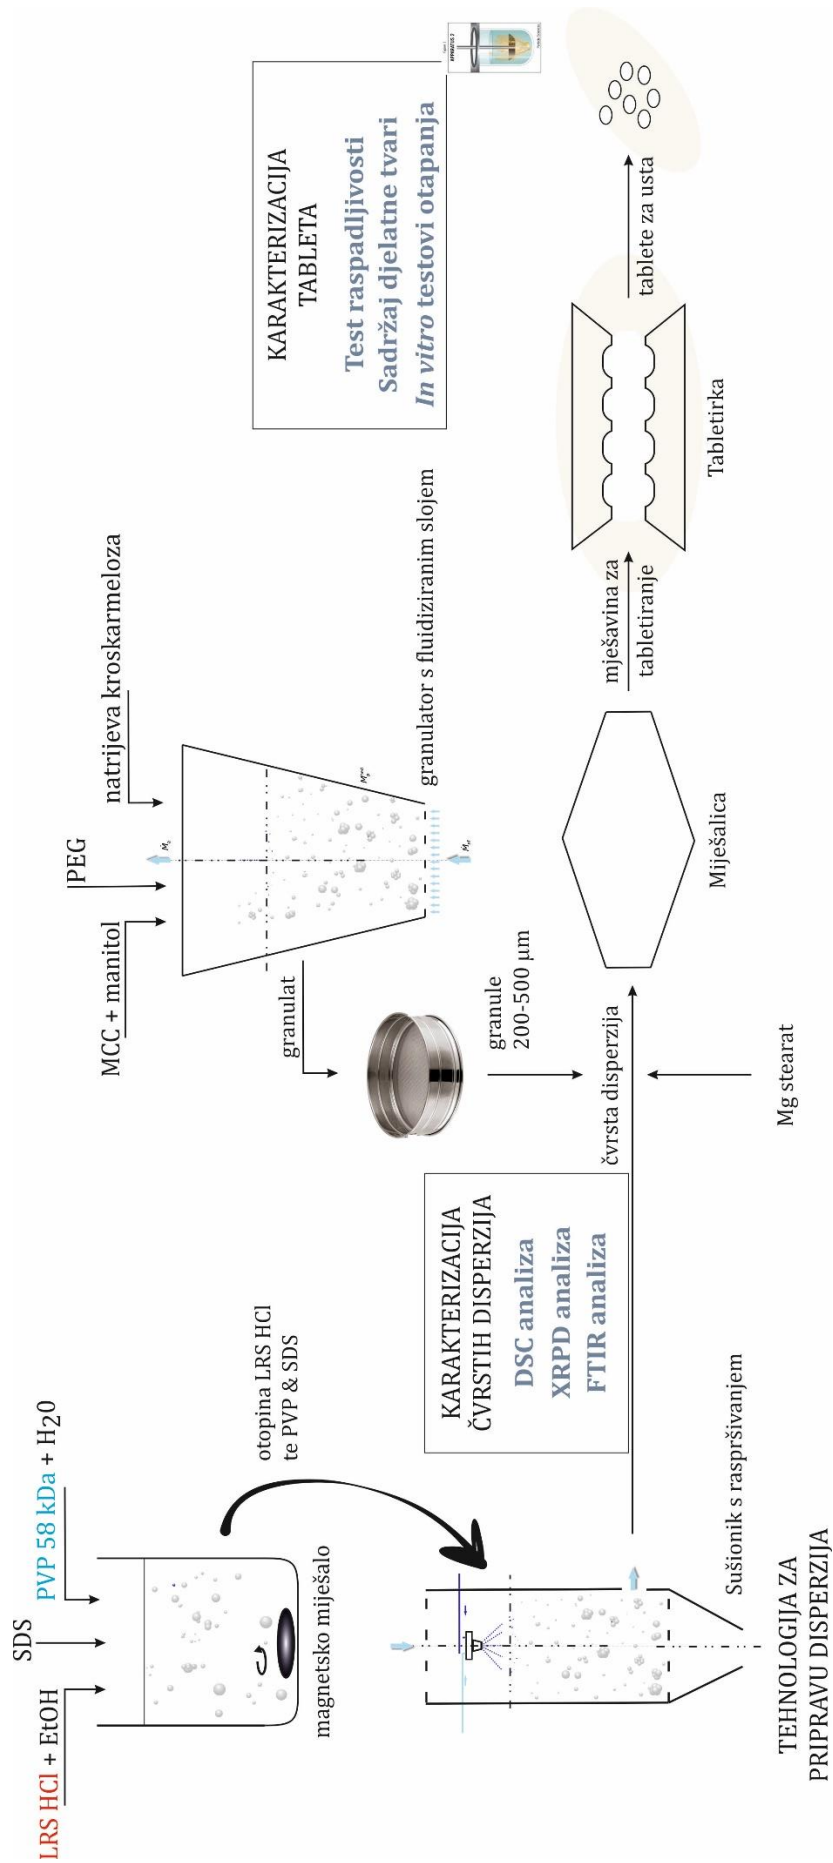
LRS HCl + EtOH

SDS

PVP 58 kDa + H2O

magnetsko miješalo

otopina LRS HCl te PVP & SDS

Sušionik s raspršivanjem

TEHNOLOGIJA ZA PRIPRAVU DISPERZIJA

KARAKTERIZACIJA ČVRSTIH DISPERZIJA
DSC analiza
XRPD analiza
FTIR analiza

čvrsta disperzija

Mg stearat

MCC + manitol

PEG

natrijeva kroskarmeloza

granulator s fluidiziranim slojem

granulat

granule 200-500 μm

Miješalica

mješavina za tabletiranje

Tabletirka

tablete za usta

KARAKTERIZACIJA TABLETA
Test raspadljivosti
Sadržaj djelatne tvari
In vitro testovi otapanja